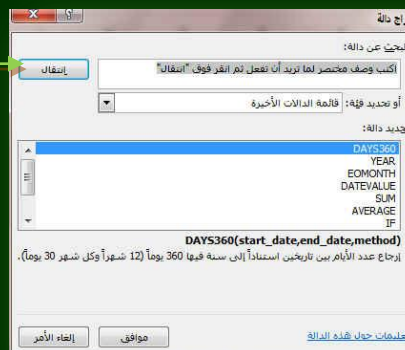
إدراج دالة

البحث عن دالة:

اكتب وصف مختصر لما تريد أن تفعل ثم انقر فوق "انتقال"

انتقال

أو تحديد فئة: قائمة الدالات الأخيرة

تحديد دالة:

DAYS360
YEAR
EOMONTH
DATEVALUE
SUM
AVERAGE
IF

DAYS360(start_date,end_date,method)

إرجاع عدد الأيام بين تاريخين استناداً إلى سنة فيها 360 يوماً (12 شهراً وكل شهر 30 يوماً).

تعليمات حول هذه الدالة

موافق

إلغاء الأمر